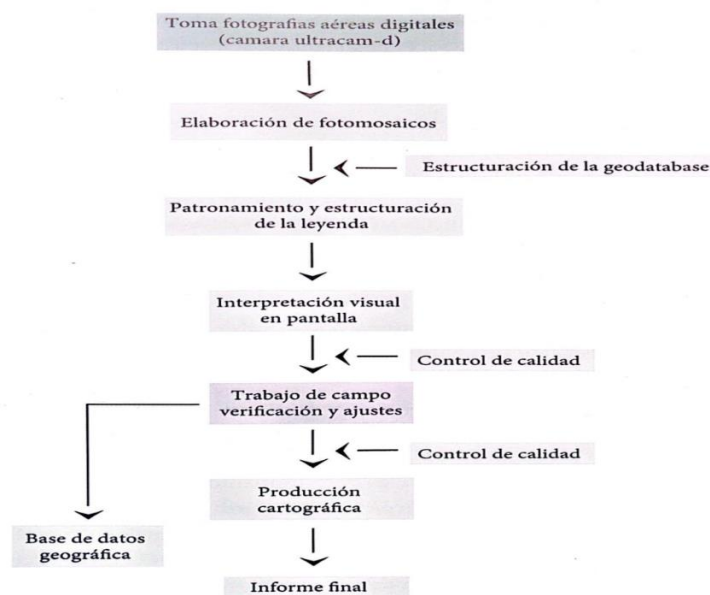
Toma fotografias aéreas digitales (camara ultracam-d)

Elaboración de fotomosaicos

Estructuración de la geodatabase

Patronamiento y estructuración de la leyenda

Interpretación visual en pantalla

Control de calidad

Trabajo de campo verificación y ajustes

Control de calidad

Producción cartográfica

Base de datos geográfica

Informe final